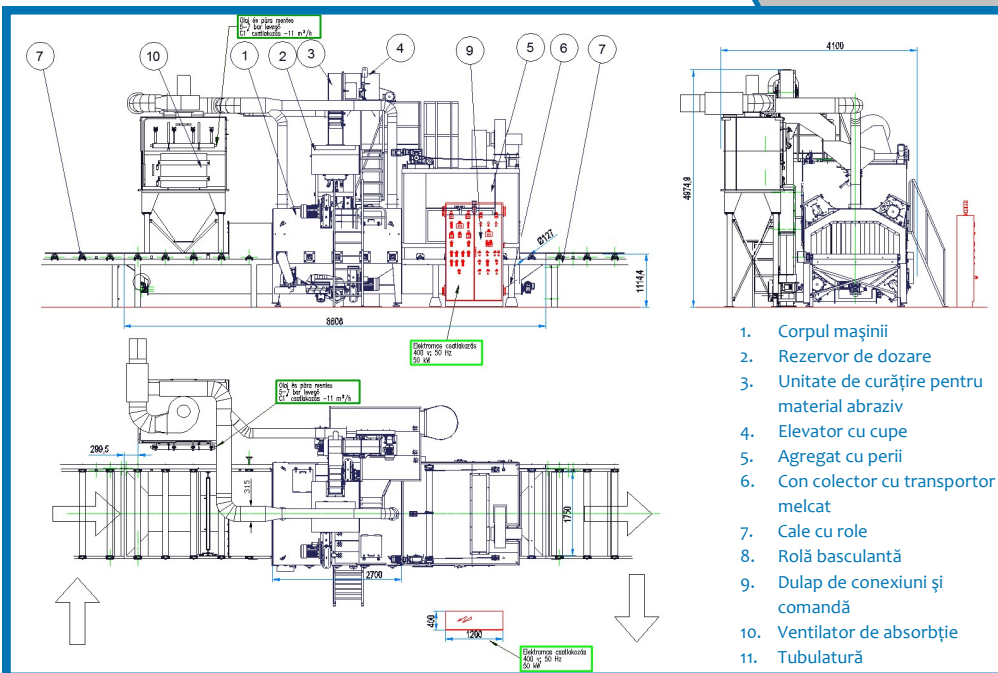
7
10
1
2
3
4
9
5
6
7

Olaj és pára mentes
6÷7 bar levegő
C1 csatlakozás ~11 m³/h

Ø127
1114,4
8806

Elektromos csatlakozás
400 v; 50 Hz
50 kW

4100
4674,9

Olaj és pára mentes
6÷7 bar levegő
C1 csatlakozás ~11 m³/h

299,5
315
1750
2700
450
1200

Elektromos csatlakozás
400 v; 50 Hz
50 kW

1. Corpul mașinii
2. Rezervor de dozare
3. Unitate de curățire pentru material abraziv
4. Elevator cu cupe
5. Agregat cu perii
6. Con colector cu transportor melcat
7. Cale cu role
8. Rolă basculantă
9. Dulap de conexiuni și comandă
10. Ventilator de absorbție
11. Tubulatură